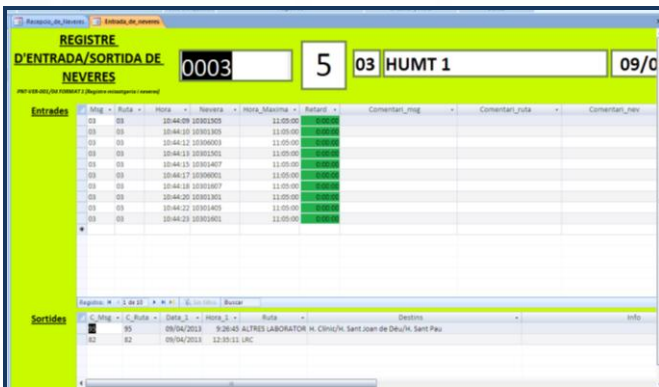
Recepcio_de_Neveres | Entrada_de_neveres

REGISTRE D'ENTRADA/SORTIDA DE NEVERES

PNT-VER-001/04 FORMAT 1 (Registre missatgeria i neveres)

0003

5

03 HUMT 1

09/0

Entrades

| Msg | Ruta | Hora | Nevera | Hora_Maxima | Retard | Comentari_msg | Comentari_ruta | Comentari_nev |
|---|---|---|---|---|---|---|---|---|
| 03 | 03 | 10:44:09 | 10301505 | 11:05:00 | 0:00:00 | | | |
| 03 | 03 | 10:44:10 | 10301305 | 11:05:00 | 0:00:00 | | | |
| 03 | 03 | 10:44:12 | 10306003 | 11:05:00 | 0:00:00 | | | |
| 03 | 03 | 10:44:13 | 10301501 | 11:05:00 | 0:00:00 | | | |
| 03 | 03 | 10:44:15 | 10301407 | 11:05:00 | 0:00:00 | | | |
| 03 | 03 | 10:44:17 | 10306001 | 11:05:00 | 0:00:00 | | | |
| 03 | 03 | 10:44:18 | 10301607 | 11:05:00 | 0:00:00 | | | |
| 03 | 03 | 10:44:20 | 10301301 | 11:05:00 | 0:00:00 | | | |
| 03 | 03 | 10:44:22 | 10301403 | 11:05:00 | 0:00:00 | | | |
| 03 | 03 | 10:44:23 | 10301601 | 11:05:00 | 0:00:00 | | | |

Registro: 1 de 10 | Sin filtro | Buscar

Sortides

| C_Msg | C_Ruta | Data_1 | Hora_1 | Ruta | Destins | Info |
|---|---|---|---|---|---|---|
| 03 | 95 | 09/04/2013 | 9:26:45 | ALTRES LABORATOR | H. Clínic/H. Sant Joan de Déu/H. Sant Pau | |
| 82 | 82 | 09/04/2013 | 12:35:11 | LRC | | |